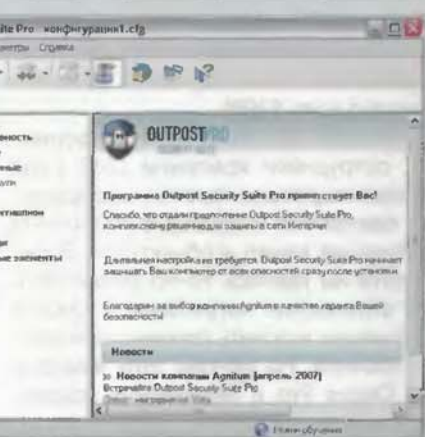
ite Pro - конфигурация1.cfg

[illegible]метры Справка

OUTPOST PRO

Программа Outpost Security Suite Pro приветствует Вас!

Спасибо, что отдали предпочтение Outpost Security Suite Pro, комплексному решению для защиты в сети Интернет.

Дальнейшая настройка не требуется. Outpost Security Suite Pro начинает защищать Ваш компьютер от всех опасностей сразу после установки.

Благодарим за выбор компании Agnitum в качестве гаранта Вашей безопасности!

Новости

» Новости компании Agnitum (апрель 2007)
Встречайте Outpost Security Suite Pro
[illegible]

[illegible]ность
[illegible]ные
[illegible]тивное
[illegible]е элементы

Режим обучения